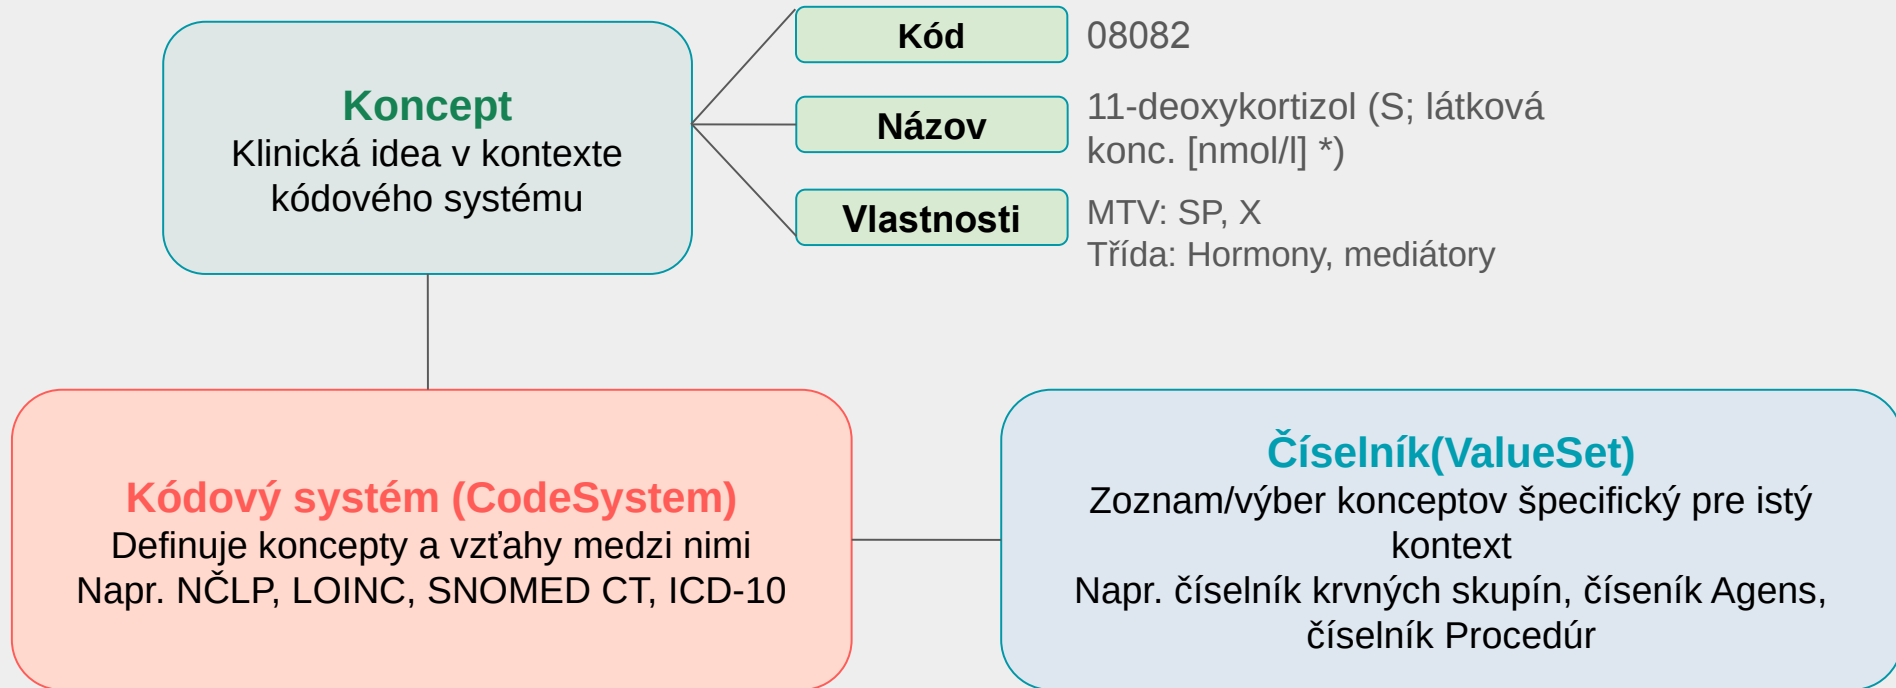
Koncept
Klinická idea v kontexte kódového systému

Kód
08082

Názov
11-deoxykortizol (S; látková konc. [nmol/l] *)

Vlastnosti
MTV: SP, X
Třída: Hormony, mediátory

Kódový systém (CodeSystem)
Definuje koncepty a vzťahy medzi nimi
Napr. NČLP, LOINC, SNOMED CT, ICD-10

Číselník(ValueSet)
Zoznam/výber konceptov špecifický pre istý kontext
Napr. číselník krvných skupín, číseník Agens, číselník Procedúr